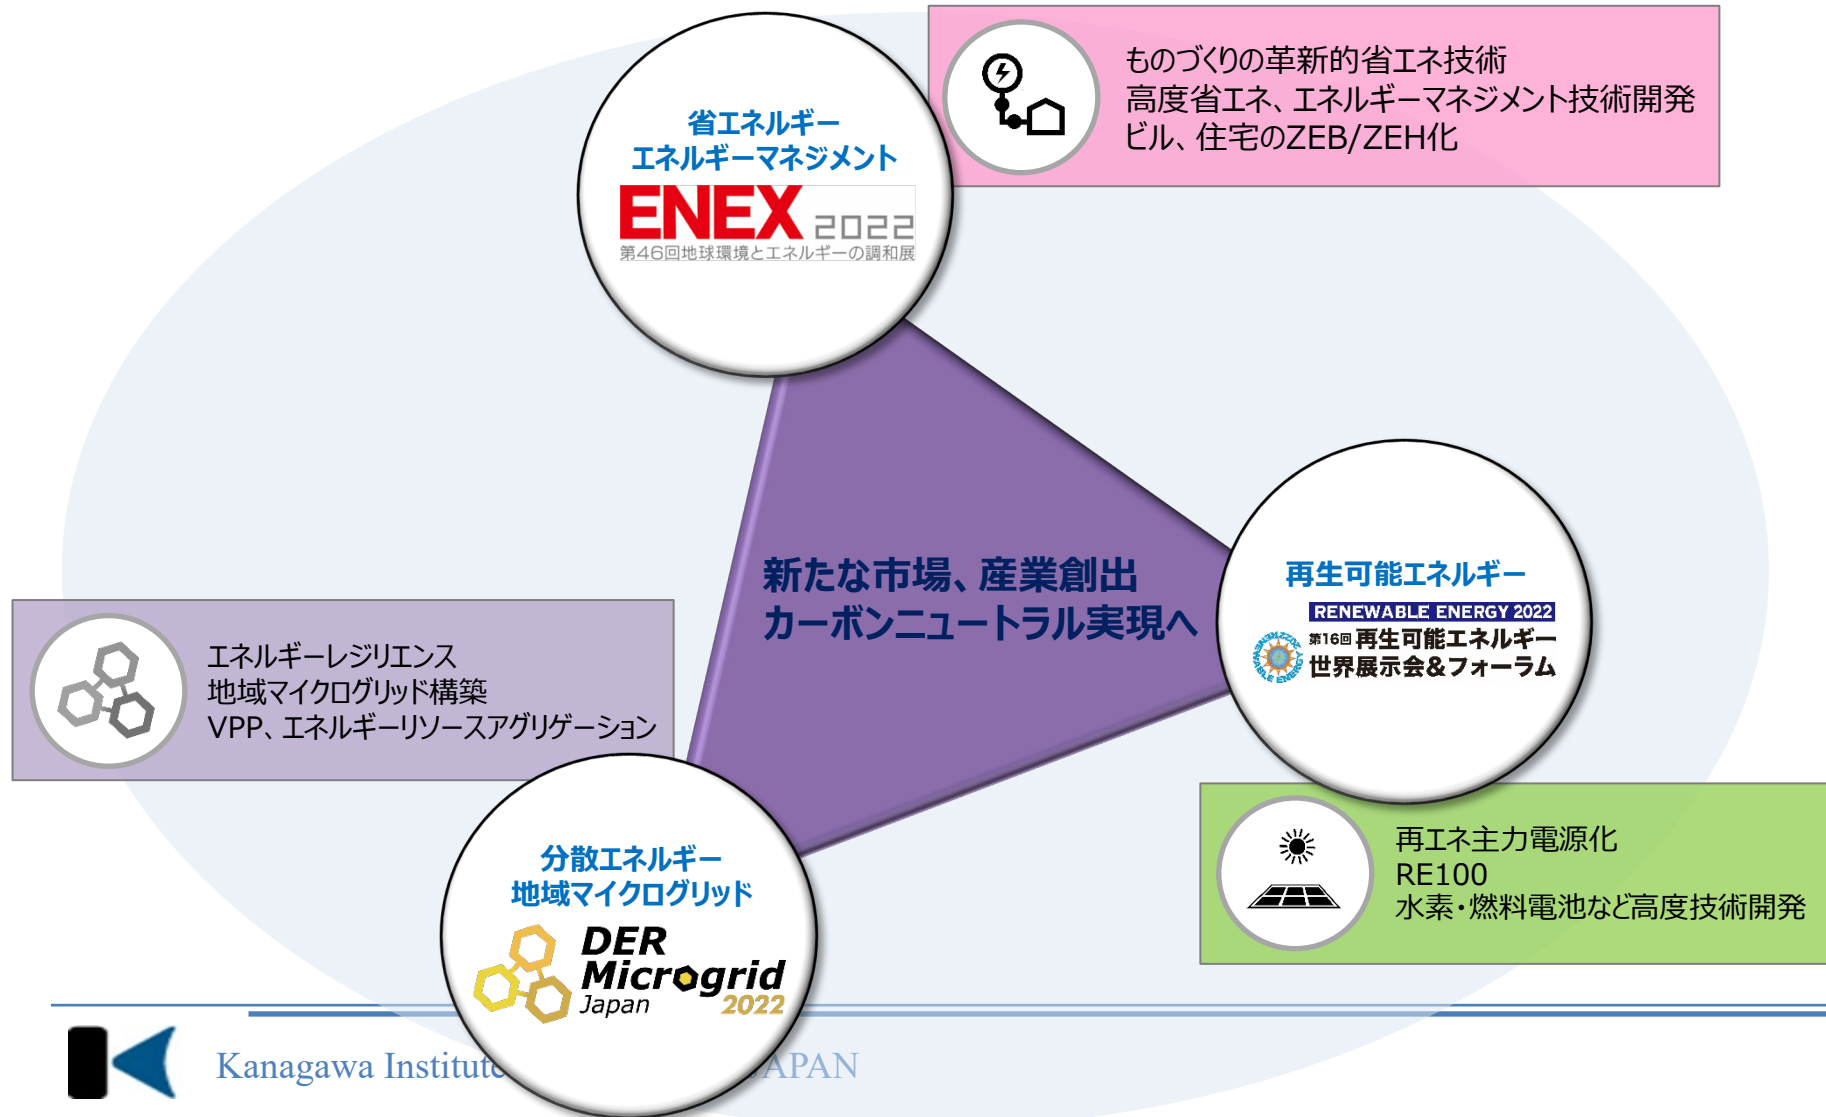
省エネルギー
エネルギーマネジメント
ENEX 2022
第46回地球環境とエネルギーの調和展

ものづくりの革新的省エネ技術
高度省エネ、エネルギーマネジメント技術開発
ビル、住宅のZEB/ZEH化

新たな市場、産業創出
カーボンニュートラル実現へ

再生可能エネルギー
RENEWABLE ENERGY 2022
第16回 再生可能エネルギー
世界展示会&フォーラム

エネルギーレジリエンス
地域マイクログリッド構築
VPP、エネルギーリソースアグリゲーション

再エネ主力電源化
RE100
水素・燃料電池など高度技術開発

分散エネルギー
地域マイクログリッド
DER Microgrid Japan 2022

Kanagawa Institute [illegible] APAN